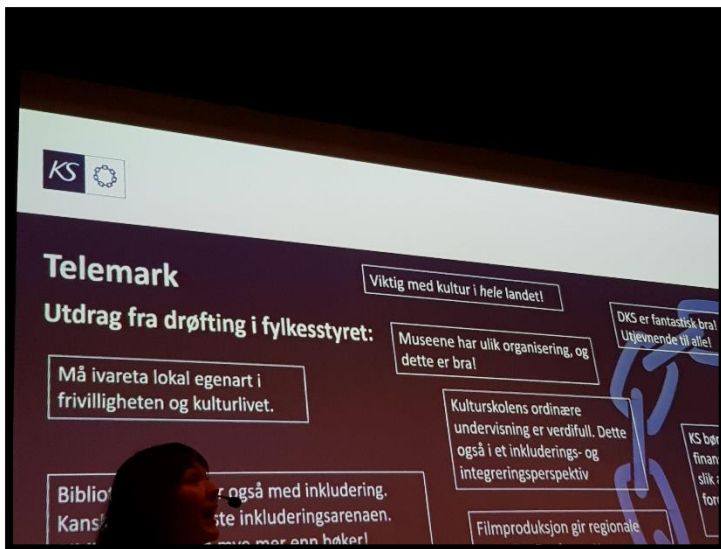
KS

Telemark

Utdrag fra drøfting i fylkesstyret:

Viktig med kultur i *hele* landet!

Museene har ulik organisering, og dette er bra!

DKS er fantastisk bra! Utjevnende til alle!

Må ivareta lokal egenart i frivilligheten og kulturlivet.

Kulturskolens ordinære undervisning er verdifull. Dette også i et inkluderings- og integreringsperspektiv

KS bør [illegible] finan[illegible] slik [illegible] for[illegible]

Bibliot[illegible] r også med inkludering. Kans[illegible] ste inkluderingsarenaen. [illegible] mye mer enn bøker!

Filmproduksjon gir regionale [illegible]